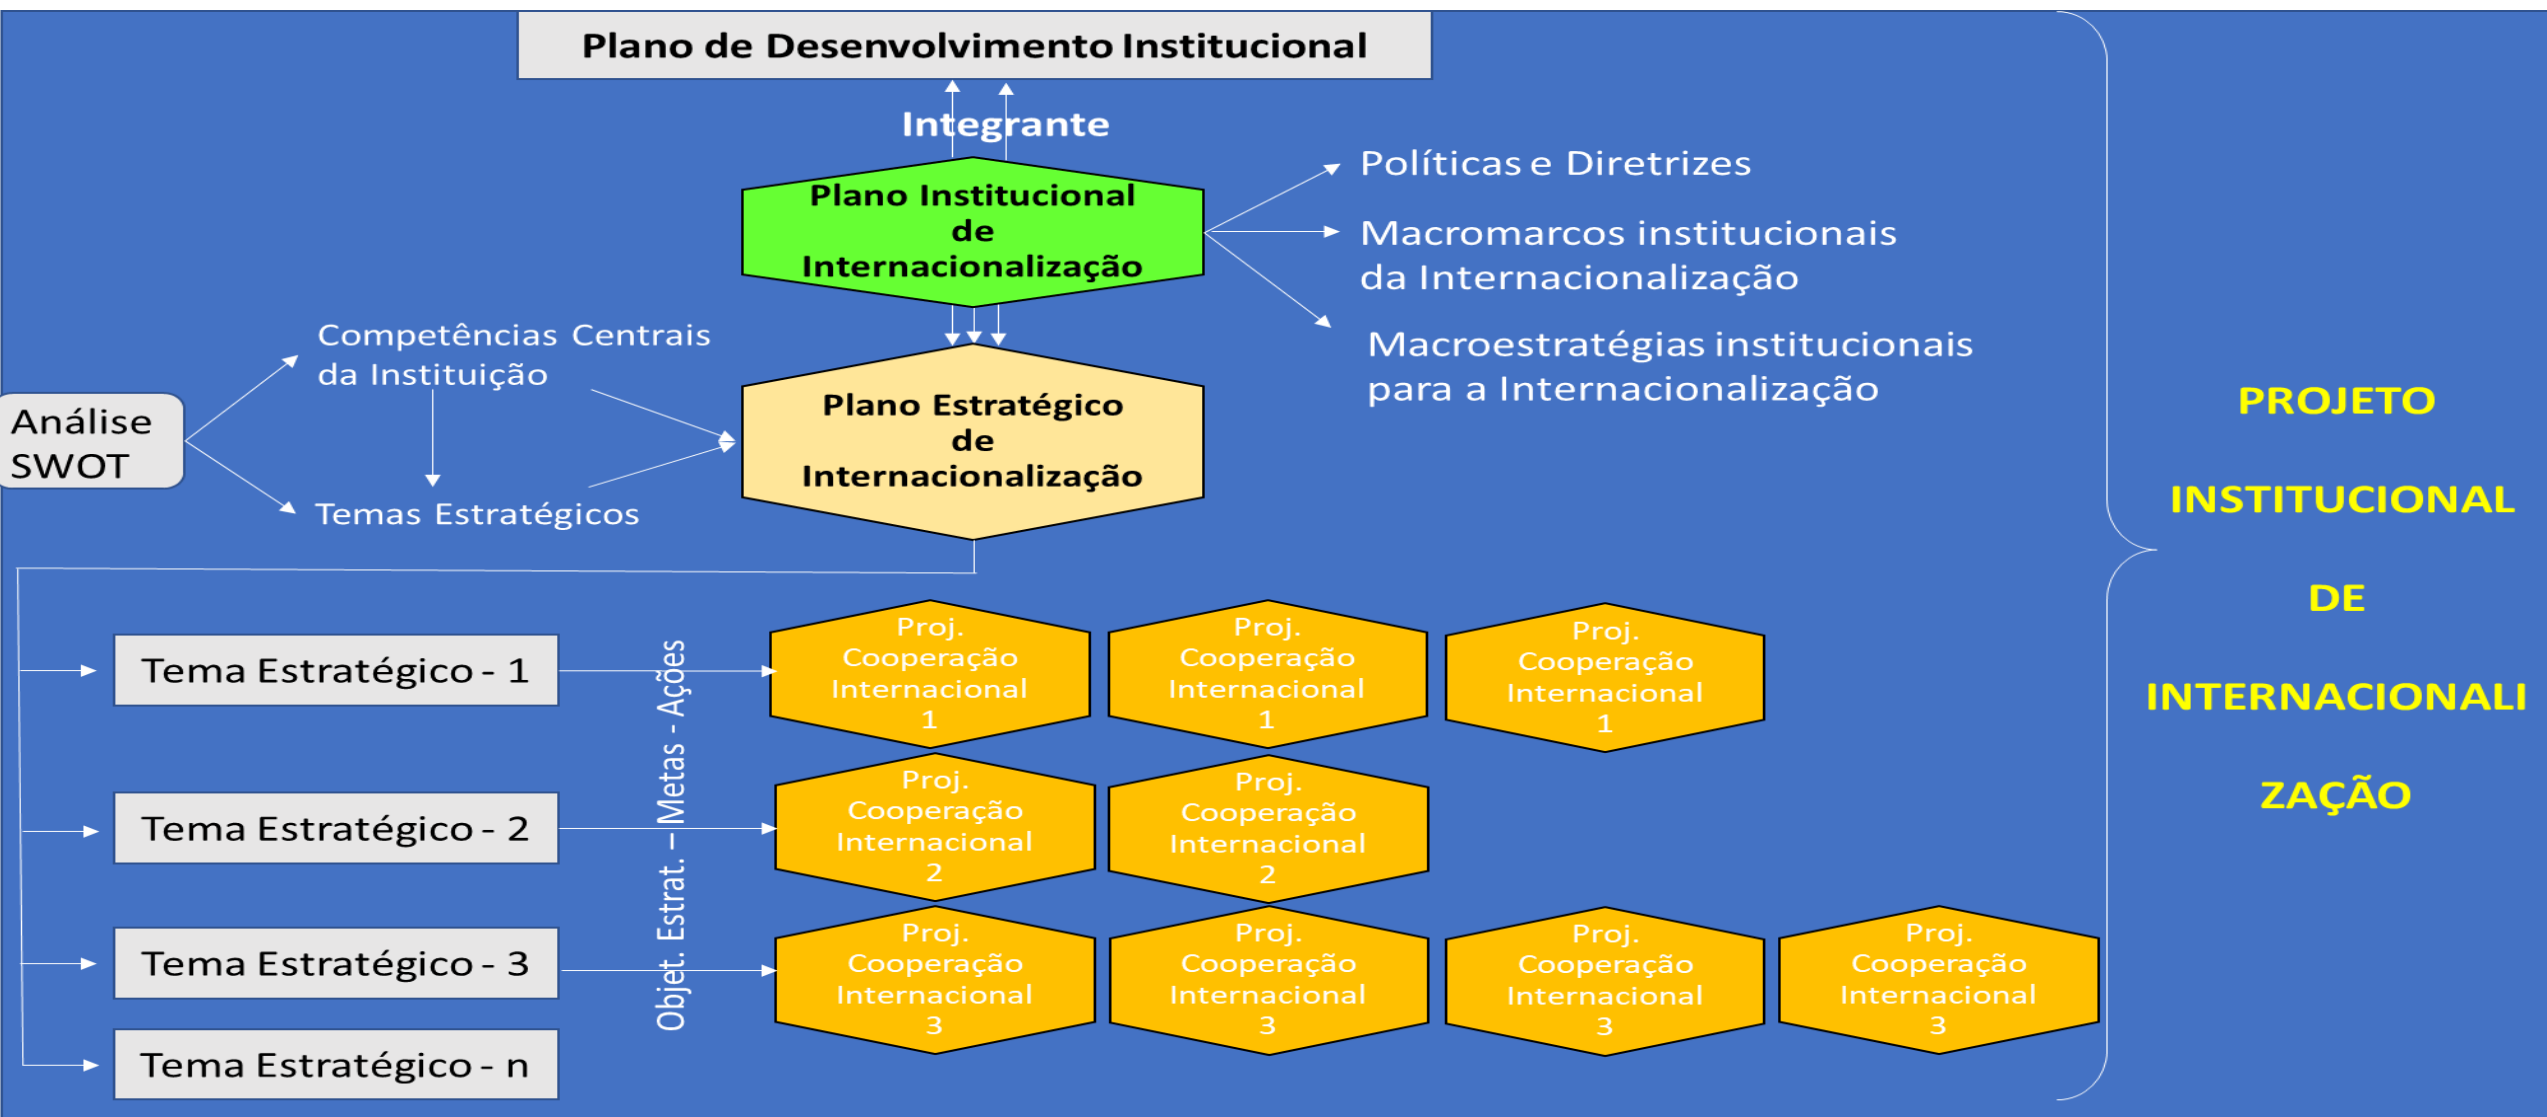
Plano de Desenvolvimento Institucional

Integrante

Plano Institucional de Internacionalização

Políticas e Diretrizes

Macromarcos institucionais da Internacionalização

Macroestratégias institucionais para a Internacionalização

Competências Centrais da Instituição

Análise SWOT

Temas Estratégicos

Plano Estratégico de Internacionalização

PROJETO

INSTITUCIONAL

DE

INTERNACIONALI

ZAÇÃO

Tema Estratégico - 1

Tema Estratégico - 2

Tema Estratégico - 3

Tema Estratégico - n

Objet. Estrat. – Metas - Ações

Proj. Cooperação Internacional 1

Proj. Cooperação Internacional 1

Proj. Cooperação Internacional 1

Proj. Cooperação Internacional 2

Proj. Cooperação Internacional 2

Proj. Cooperação Internacional 3

Proj. Cooperação Internacional 3

Proj. Cooperação Internacional 3

Proj. Cooperação Internacional 3